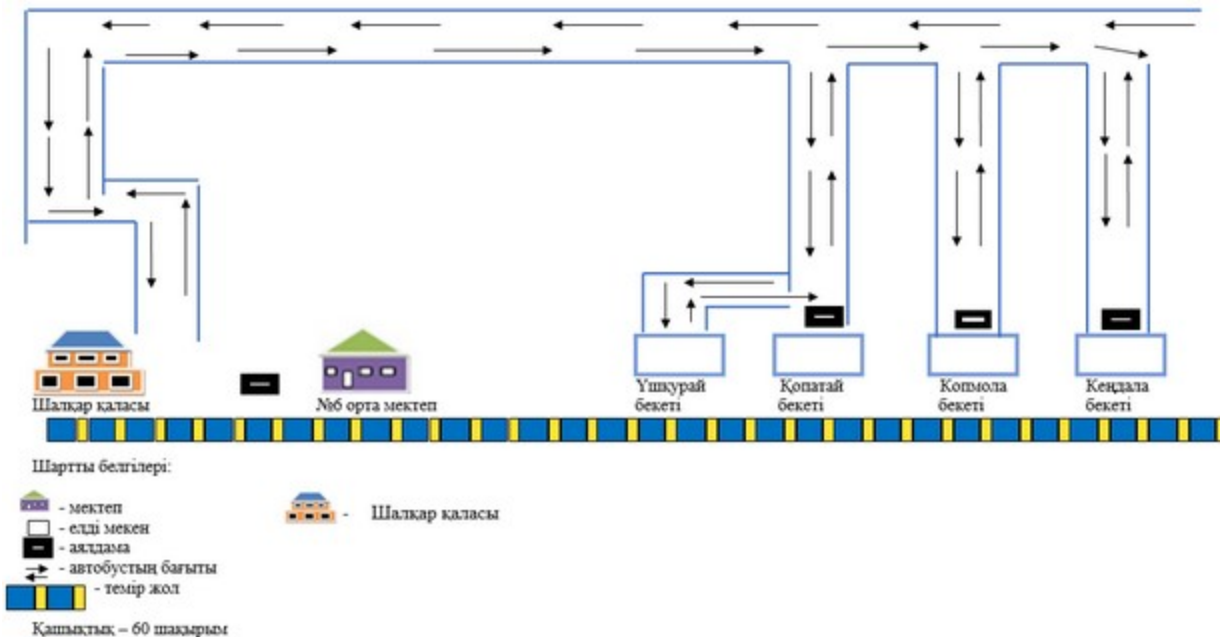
Шалқар қаласы

№6 орта мектеп

Үшқұрай бекеті

Қопатай бекеті

Копмола бекеті

Кеңдала бекеті

Шартты белгілері:

- мектеп
- елді мекен
- аялдама
- автобустың бағыты
- темір жол

- Шалқар қаласы

Қашықтық – 60 шақырым